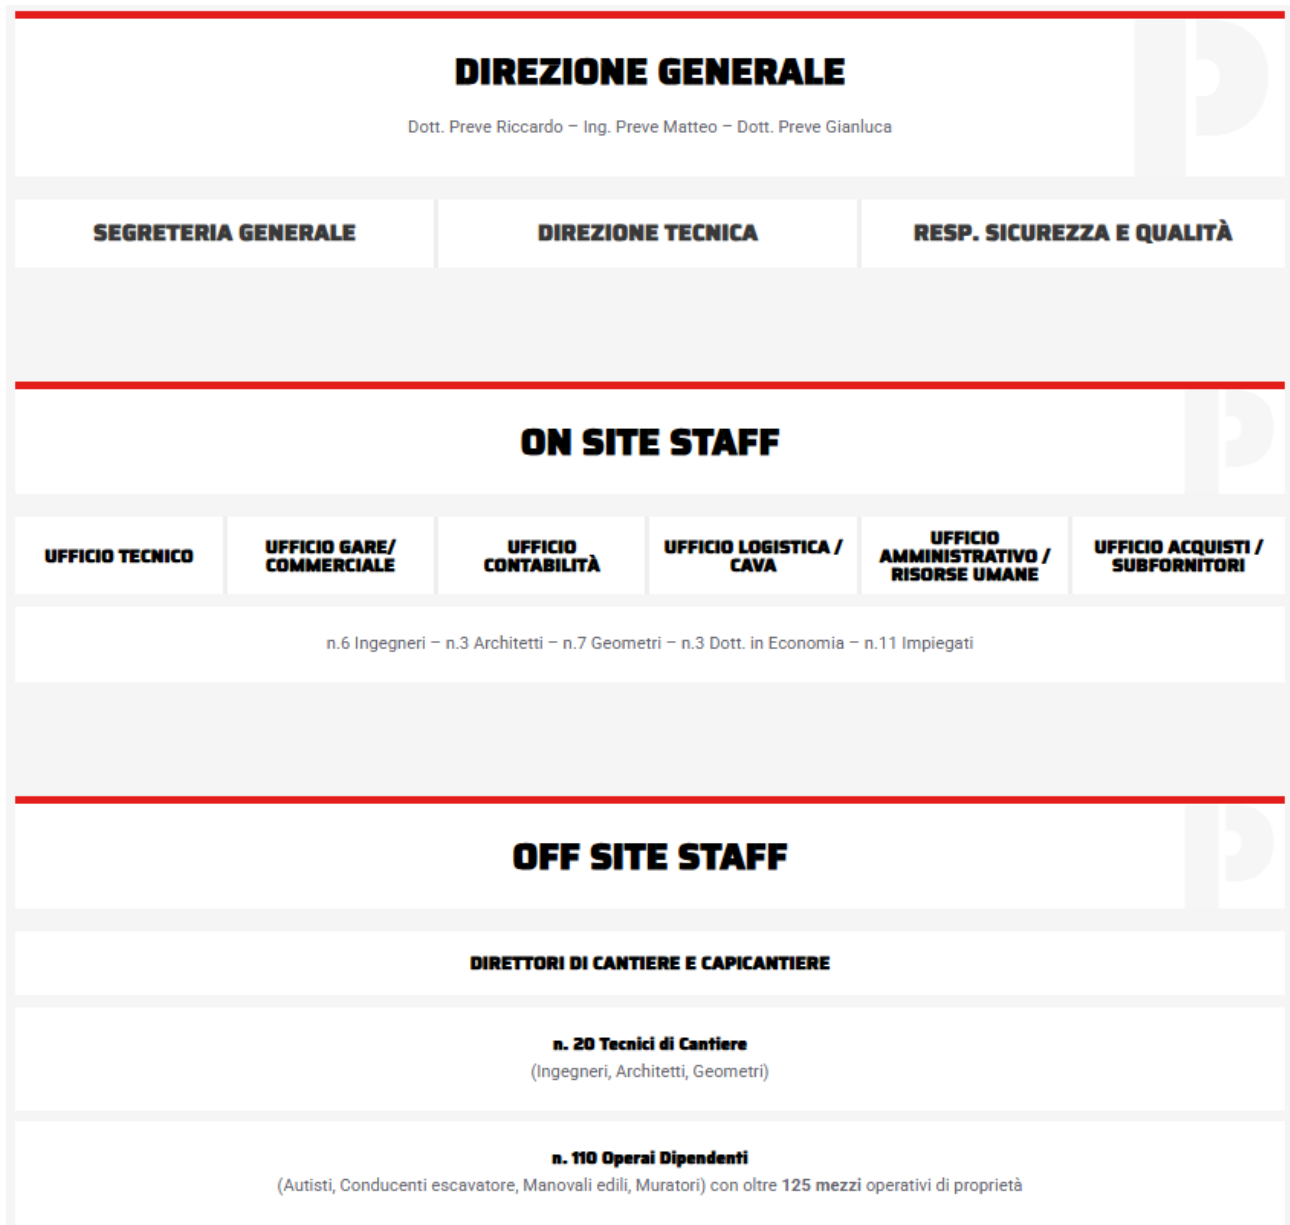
DIREZIONE GENERALE

Dott. Preve Riccardo – Ing. Preve Matteo – Dott. Preve Gianluca

SEGRETERIA GENERALE

DIREZIONE TECNICA

RESP. SICUREZZA E QUALITÀ

ON SITE STAFF

UFFICIO TECNICO

UFFICIO GARE/ COMMERCIALE

UFFICIO CONTABILITÀ

UFFICIO LOGISTICA / CAVA

UFFICIO AMMINISTRATIVO / RISORSE UMANE

UFFICIO ACQUISTI / SUBFORNITORI

n.6 Ingegneri – n.3 Architetti – n.7 Geometri – n.3 Dott. in Economia – n.11 Impiegati

OFF SITE STAFF

DIRETTORI DI CANTIERE E CAPICANTIERE

n. 20 Tecnici di Cantiere
(Ingegneri, Architetti, Geometri)

n. 110 Operai Dipendenti
(Autisti, Conducenti escavatore, Manovali edili, Muratori) con oltre 125 mezzi operativi di proprietà